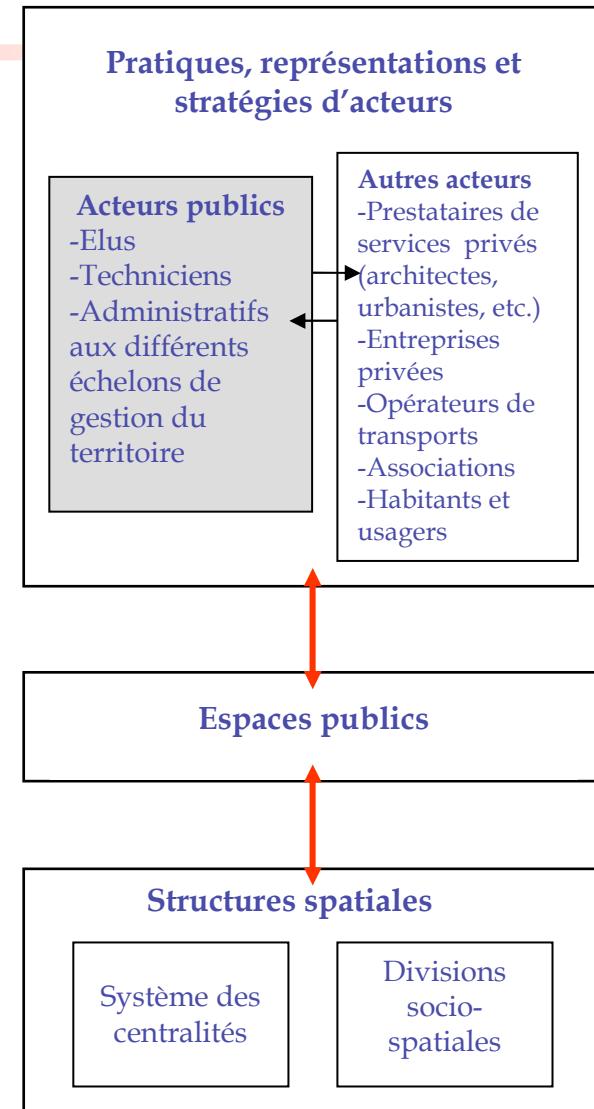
Pratiques, représentations et stratégies d'acteurs

Acteurs publics
-Elus
-Techniciens
-Administratifs aux différents échelons de gestion du territoire

Autres acteurs
-Prestataires de services privés (architectes, urbanistes, etc.)
-Entreprises privées
-Opérateurs de transports
-Associations
-Habitants et usagers

Espaces publics

Structures spatiales

Système des centralités

Divisions socio-spatiales